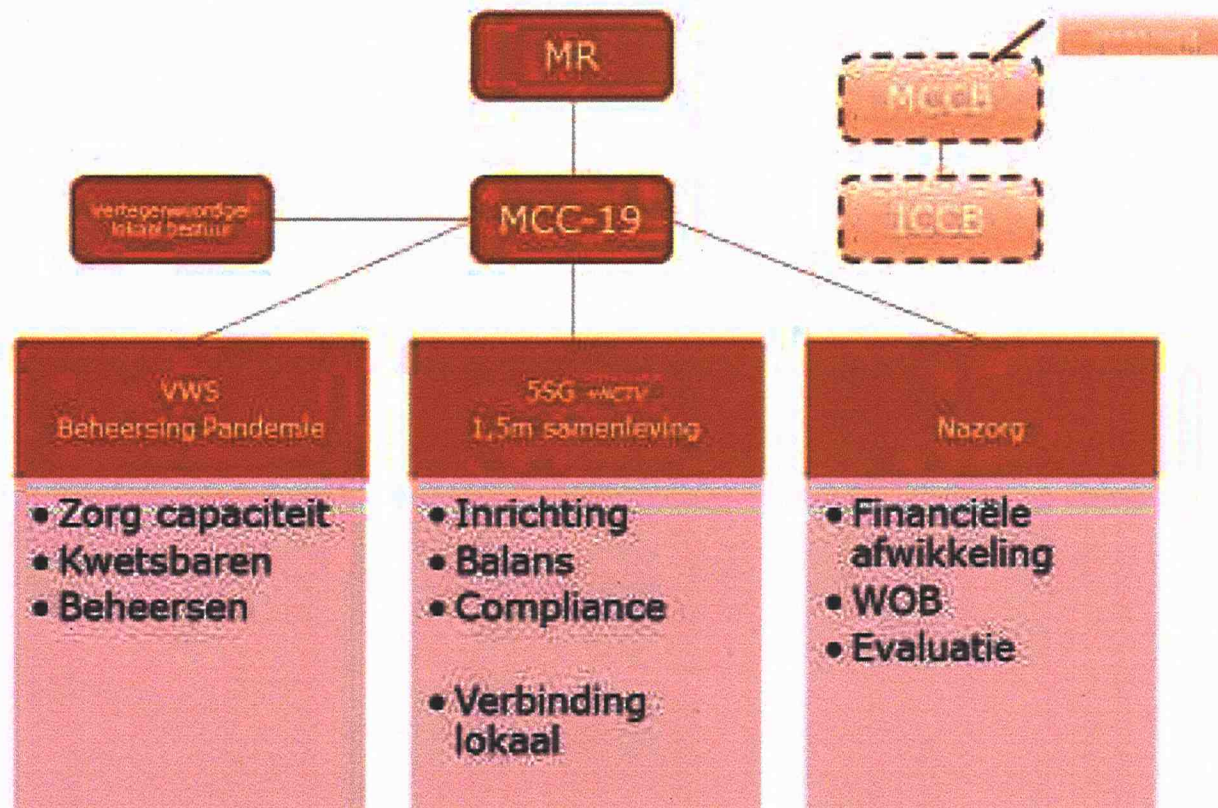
MR

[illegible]

MCCB

Vertegenwoordiger lokaal bestuur

MCC-19

ICCB

VWS
Beheersing Pandemie

5SG +NCTV
1,5m samenleving

Nazorg

• Zorg capaciteit
• Kwetsbaren
• Beheersen

• Inrichting
• Balans
• Compliance

• Verbinding lokaal

• Financiële afwikkeling
• WOB
• Evaluatie